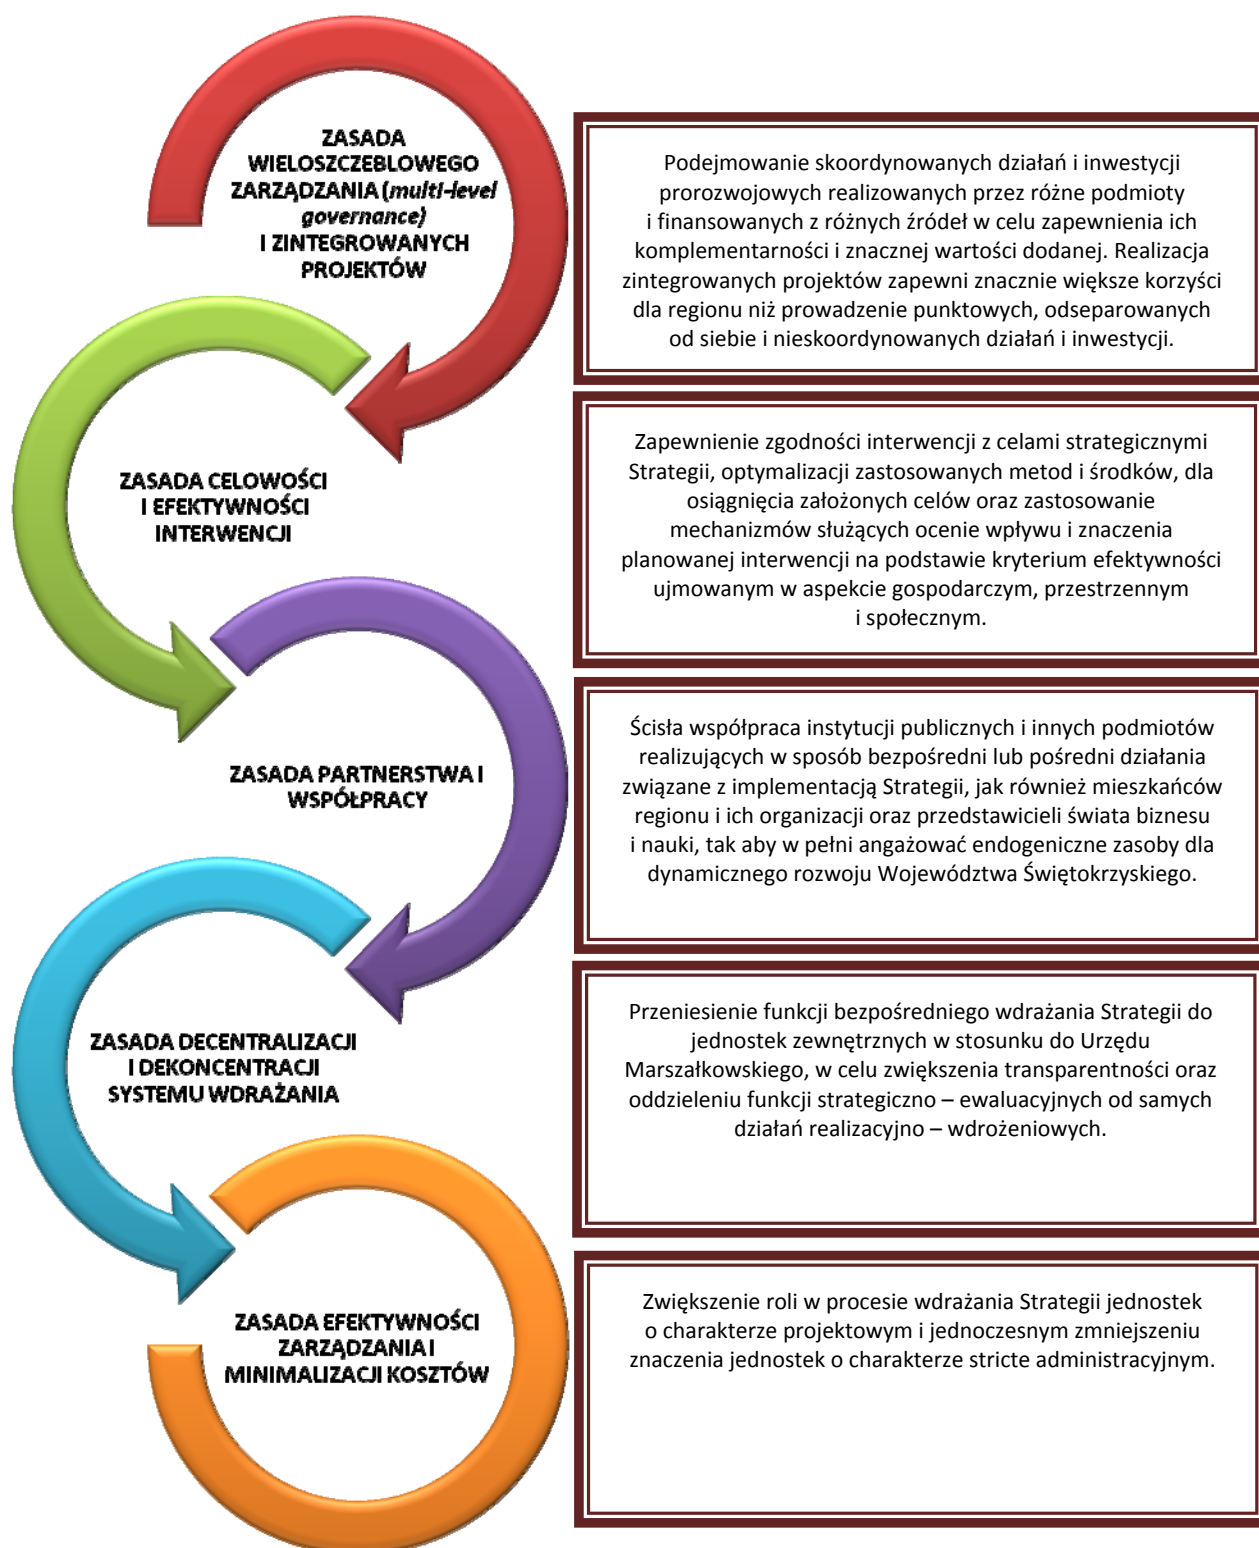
ZASADA WIELOSZCZEBLOWEGO ZARZĄDZANIA (*multi-level governance)* I ZINTEGROWANYCH PROJEKTÓW

Podejmowanie skoordynowanych działań i inwestycji prorozwojowych realizowanych przez różne podmioty i finansowanych z różnych źródeł w celu zapewnienia ich komplementarności i znacznej wartości dodanej. Realizacja zintegrowanych projektów zapewni znacznie większe korzyści dla regionu niż prowadzenie punktowych, odseparowanych od siebie i nieskoordynowanych działań i inwestycji.

ZASADA CELOWOŚCI I EFEKTYWNOŚCI INTERWENCJI

Zapewnienie zgodności interwencji z celami strategicznymi Strategii, optymalizacji zastosowanych metod i środków, dla osiągnięcia założonych celów oraz zastosowanie mechanizmów służących ocenie wpływu i znaczenia planowanej interwencji na podstawie kryterium efektywności ujmowanym w aspekcie gospodarczym, przestrzennym i społecznym.

ZASADA PARTNERSTWA I WSPÓŁPRACY

Ścisła współpraca instytucji publicznych i innych podmiotów realizujących w sposób bezpośredni lub pośredni działania związane z implementacją Strategii, jak również mieszkańców regionu i ich organizacji oraz przedstawicieli świata biznesu i nauki, tak aby w pełni angażować endogeniczne zasoby dla dynamicznego rozwoju Województwa Świętokrzyskiego.

ZASADA DECENTRALIZACJI I DEKONCENTRACJI SYSTEMU WDRAŻANIA

Przeniesienie funkcji bezpośredniego wdrażania Strategii do jednostek zewnętrznych w stosunku do Urzędu Marszałkowskiego, w celu zwiększenia transparentności oraz oddzieleniu funkcji strategiczno – ewaluacyjnych od samych działań realizacyjno – wdrożeniowych.

ZASADA EFEKTYWNOŚCI ZARZĄDZANIA I MINIMALIZACJI KOSZTÓW

Zwiększenie roli w procesie wdrażania Strategii jednostek o charakterze projektowym i jednoczesnym zmniejszeniu znaczenia jednostek o charakterze stricte administracyjnym.